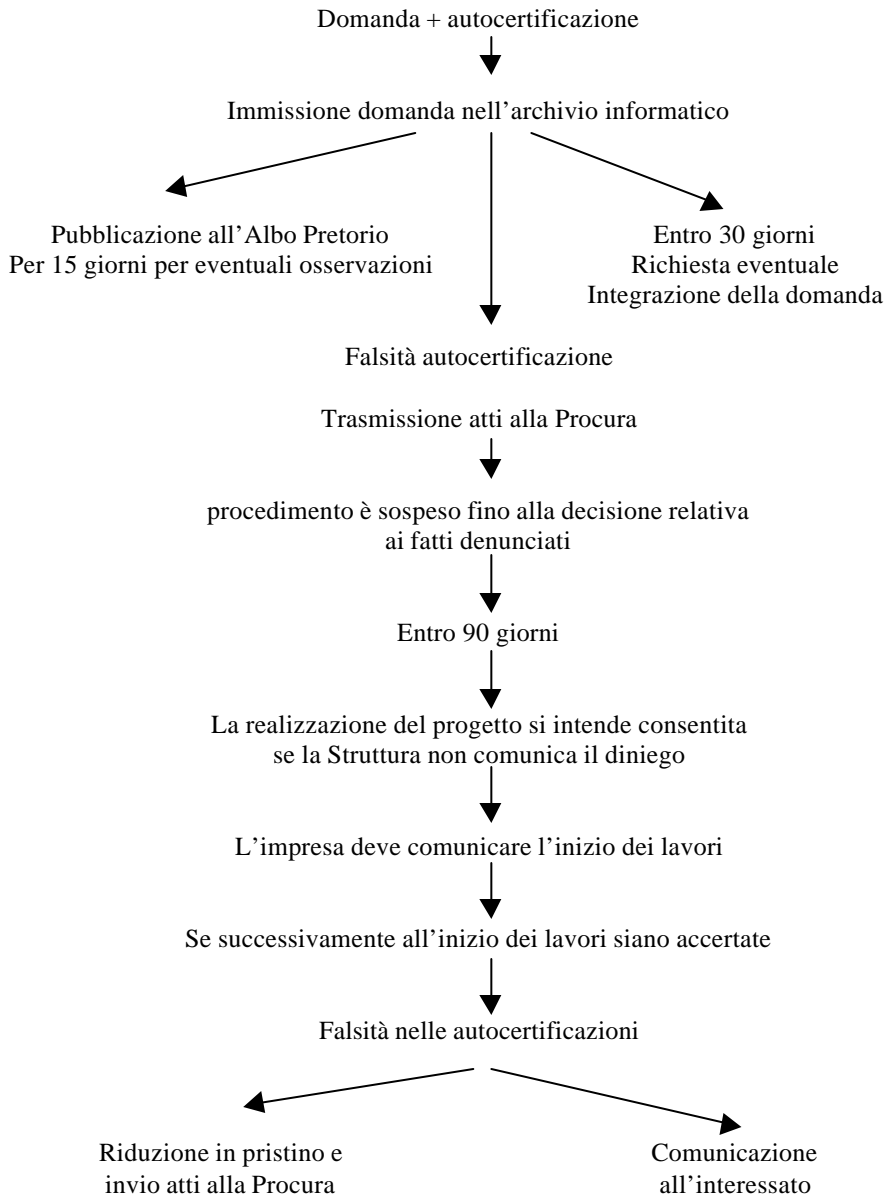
Domanda + autocertificazione

Immissione domanda nell'archivio informatico

Pubblicazione all'Albo Pretorio
Per 15 giorni per eventuali osservazioni

Entro 30 giorni
Richiesta eventuale
Integrazione della domanda

Falsità autocertificazione

Trasmissione atti alla Procura

procedimento è sospeso fino alla decisione relativa ai fatti denunciati

Entro 90 giorni

La realizzazione del progetto si intende consentita se la Struttura non comunica il diniego

L'impresa deve comunicare l'inizio dei lavori

Se successivamente all'inizio dei lavori siano accertate

Falsità nelle autocertificazioni

Riduzione in pristino e invio atti alla Procura

Comunicazione all'interessato